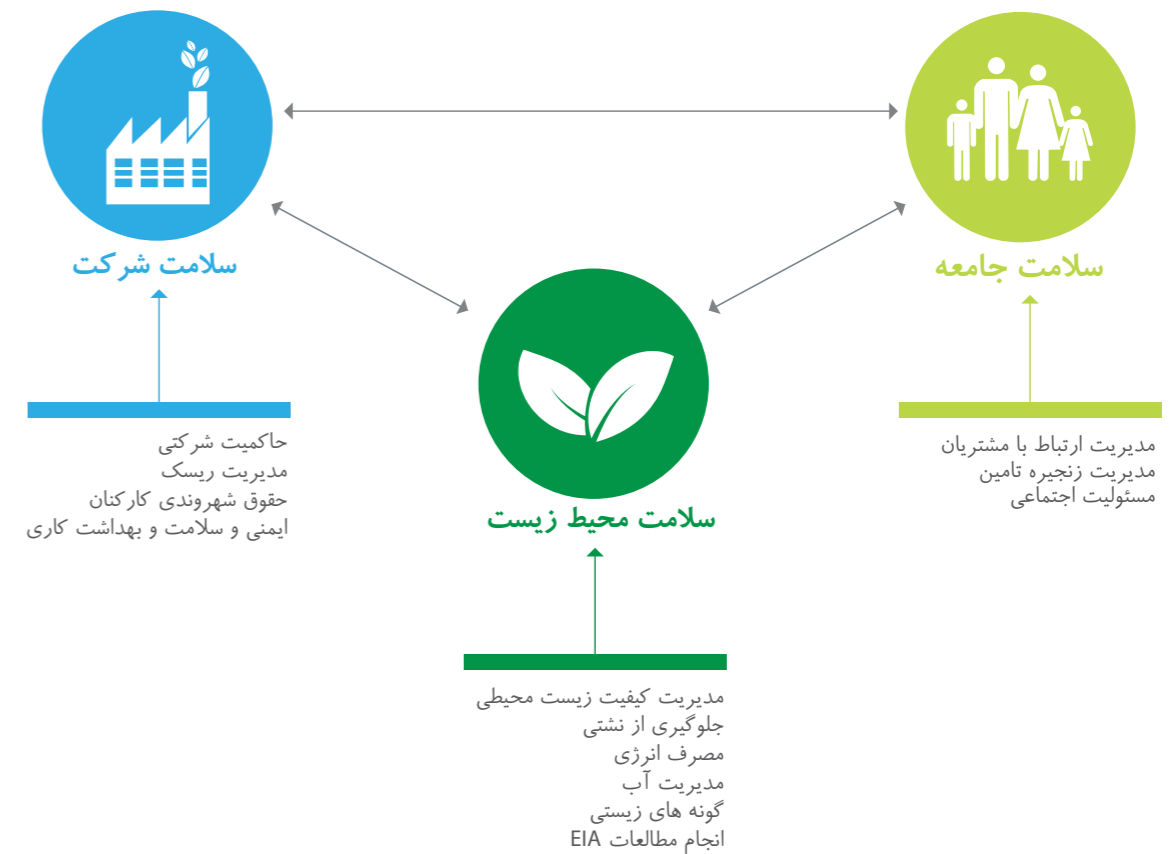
سلامت شرکت

حاکمیت شرکتی
مدیریت ریسک
حقوق شهروندی کارکنان
ایمنی و سلامت و بهداشت کاری

سلامت جامعه

مدیریت ارتباط با مشتریان
مدیریت زنجیره تامین
مسئولیت اجتماعی

سلامت محیط زیست

مدیریت کیفیت زیست محیطی
جلوگیری از نشتی
مصرف انرژی
مدیریت آب
گونه های زیستی
انجام مطالعات EIA